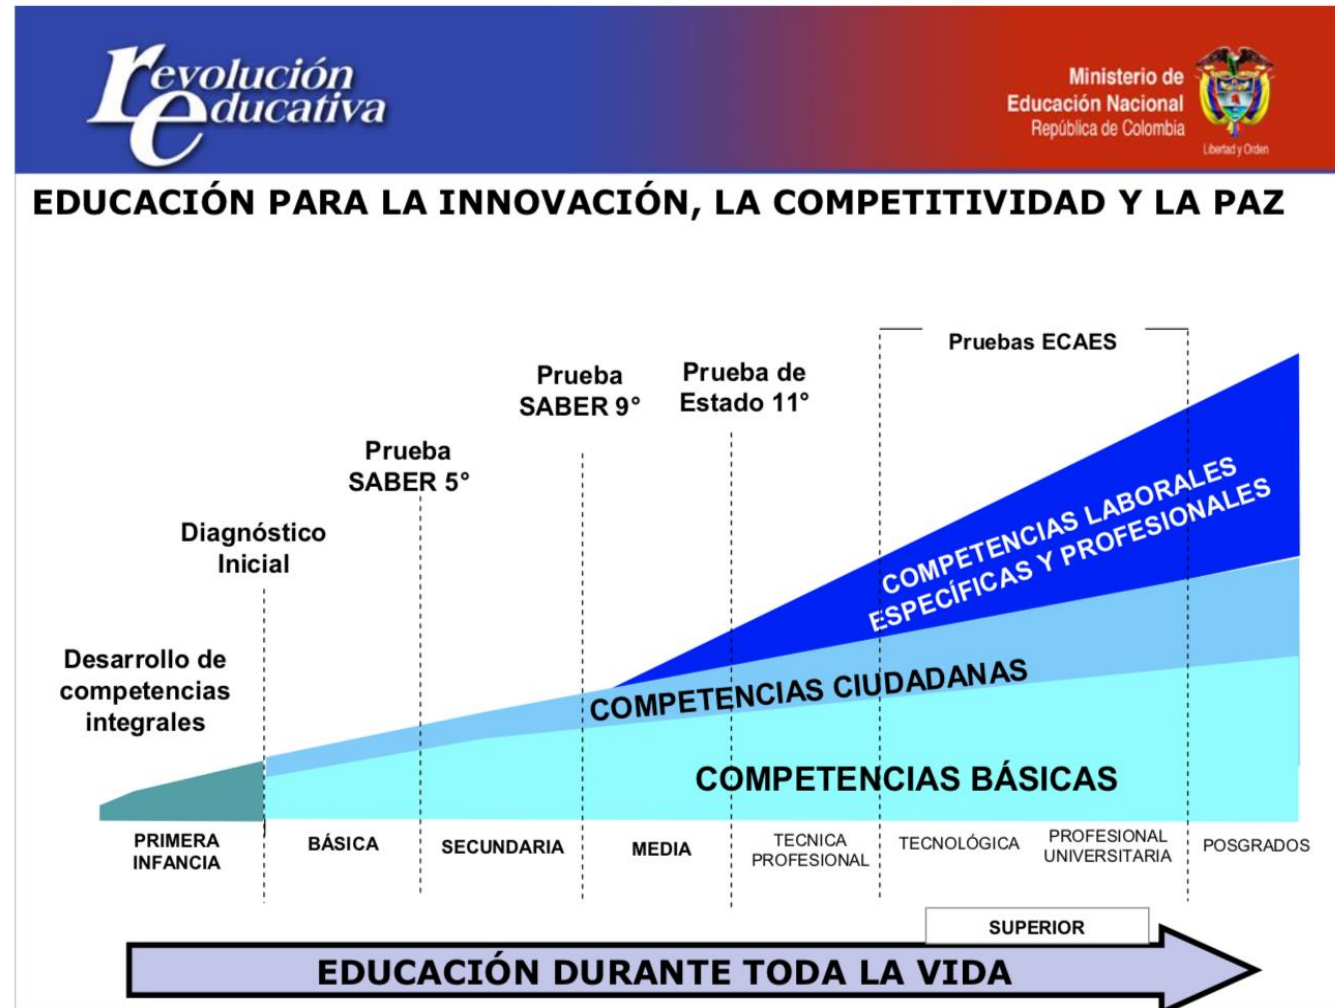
revolución educativa

Ministerio de Educación Nacional
República de Colombia
Libertad y Orden

EDUCACIÓN PARA LA INNOVACIÓN, LA COMPETITIVIDAD Y LA PAZ

Pruebas ECAES

Prueba SABER 9°

Prueba de Estado 11°

Prueba SABER 5°

Diagnóstico Inicial

Desarrollo de competencias integrales

COMPETENCIAS LABORALES ESPECÍFICAS Y PROFESIONALES

COMPETENCIAS CIUDADANAS

COMPETENCIAS BÁSICAS

| PRIMERA INFANCIA | BÁSICA | SECUNDARIA | MEDIA | TECNICA PROFESIONAL | TECNOLÓGICA | PROFESIONAL UNIVERSITARIA | POSGRADOS |
|---|---|---|---|---|---|---|---|

SUPERIOR

EDUCACIÓN DURANTE TODA LA VIDA